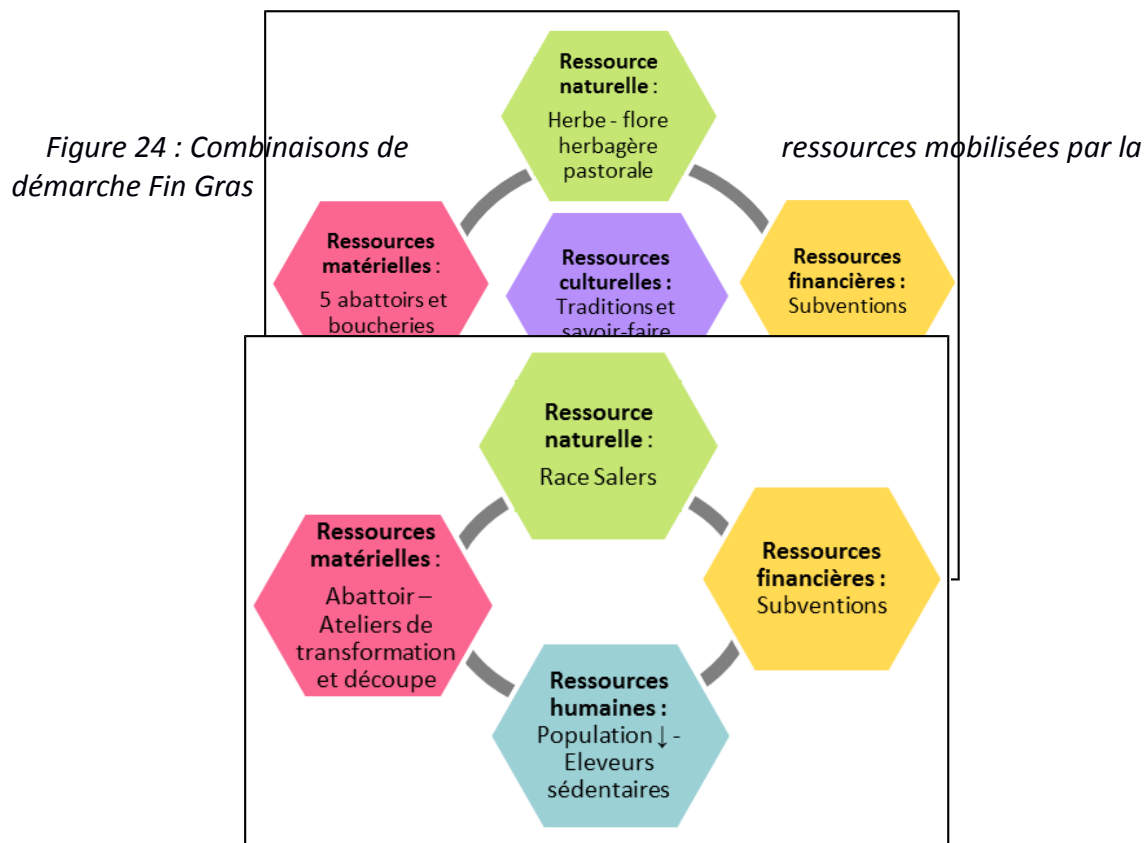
Figure 24 : Combinaisons de ressources mobilisées par la démarche Fin Gras

Ressource naturelle : Herbe - flore herbagère pastorale

Ressources matérielles : 5 abattoirs et boucheries

Ressources culturelles : Traditions et savoir-faire

Ressources financières : Subventions

Ressource naturelle : Race Salers

Ressources matérielles : Abattoir – Ateliers de transformation et découpe

Ressources financières : Subventions

Ressources humaines : Population ↓ - Eleveurs sédentaires